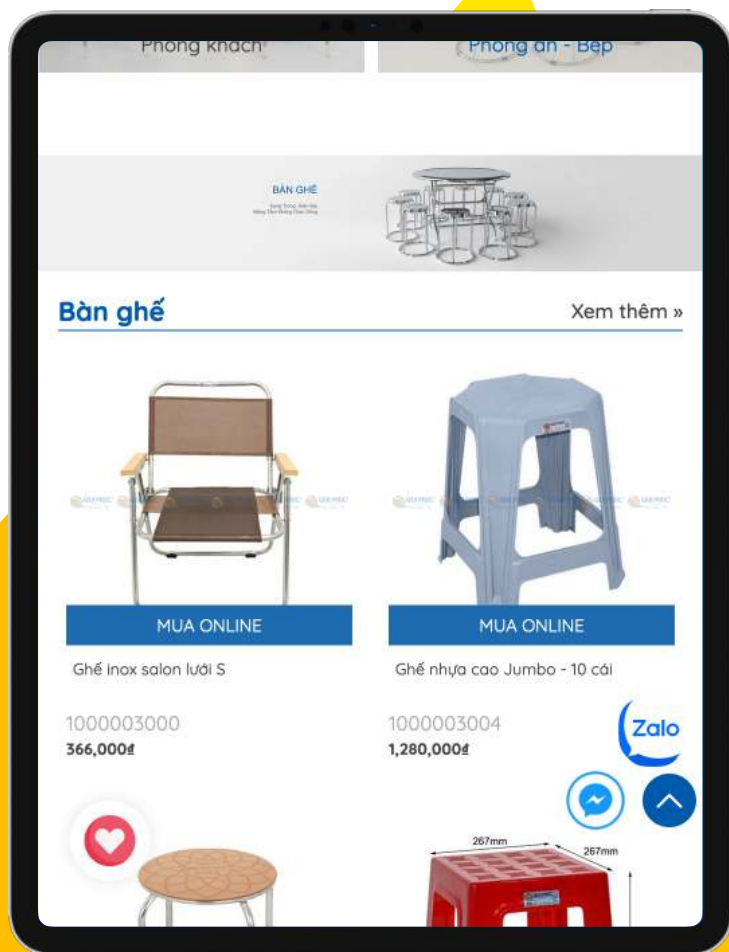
Phòng khách

Phòng ăn - Bếp

BÀN GHẾ

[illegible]

Bàn ghế

Xem thêm »

MUA ONLINE

Ghế inox salon lưới S

1000003000

366,000₫

MUA ONLINE

Ghế nhựa cao Jumbo - 10 cái

1000003004

1,280,000₫

Zalo

267mm

267mm